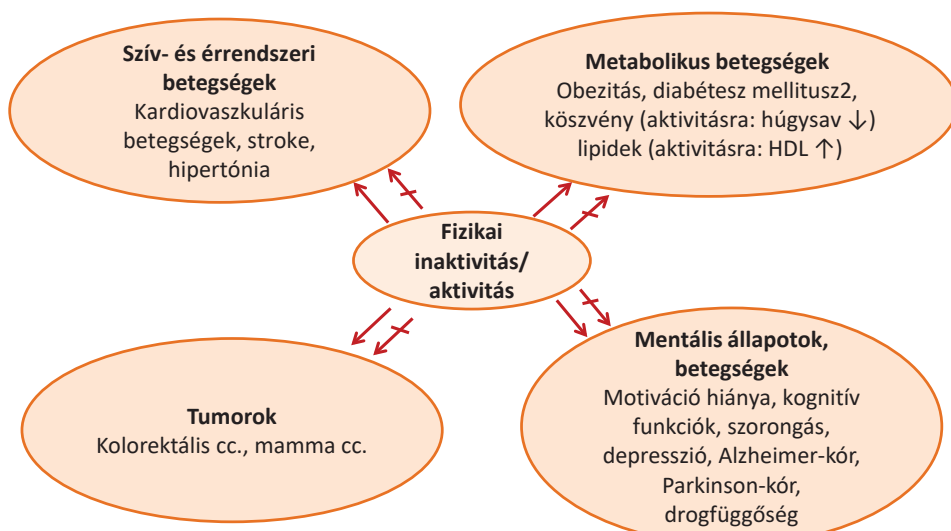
**Szív- és érrendszeri betegségek**
Kardiovaszkuláris betegségek, stroke, hipertónia

**Metabolikus betegségek**
Obezitás, diabétesz mellitusz2, köszvény (aktivitásra: húgysav ↓) lipidek (aktivitásra: HDL ↑)

**Fizikai inaktivitás/ aktivitás**

**Tumorok**
Kolorektális cc., mamma cc.

**Mentális állapotok, betegségek**
Motiváció hiánya, kognitív funkciók, szorongás, depresszió, Alzheimer-kór, Parkinson-kór, drogfüggőség